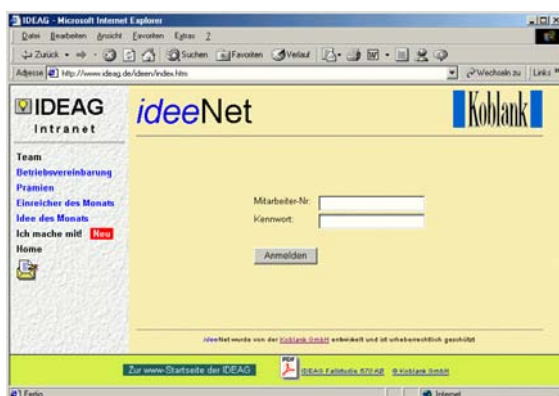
IDEAG - Microsoft Internet Explorer

Datei Bearbeiten Ansicht Favoriten Extras ?

Zurück Suchen Favoriten Verlauf

Adresse http://www.ideag.de/ideen/index.htm

Wechseln zu Links

IDEAG Intranet

ideeNet

Koblank

Team
Betriebsvereinbarung
Prämien
Einreicher des Monats
Idee des Monats
Ich mache mit! Neu
Home

Mitarbeiter-Nr:
Kennwort:

Anmelden

ideeNet wurde von der Koblank GmbH entwickelt und ist urheberrechtlich geschützt

Zur www-Startseite der IDEAG

PDF IDEAG Fallstudie 670 KB © Koblank GmbH

Fertig

Internet